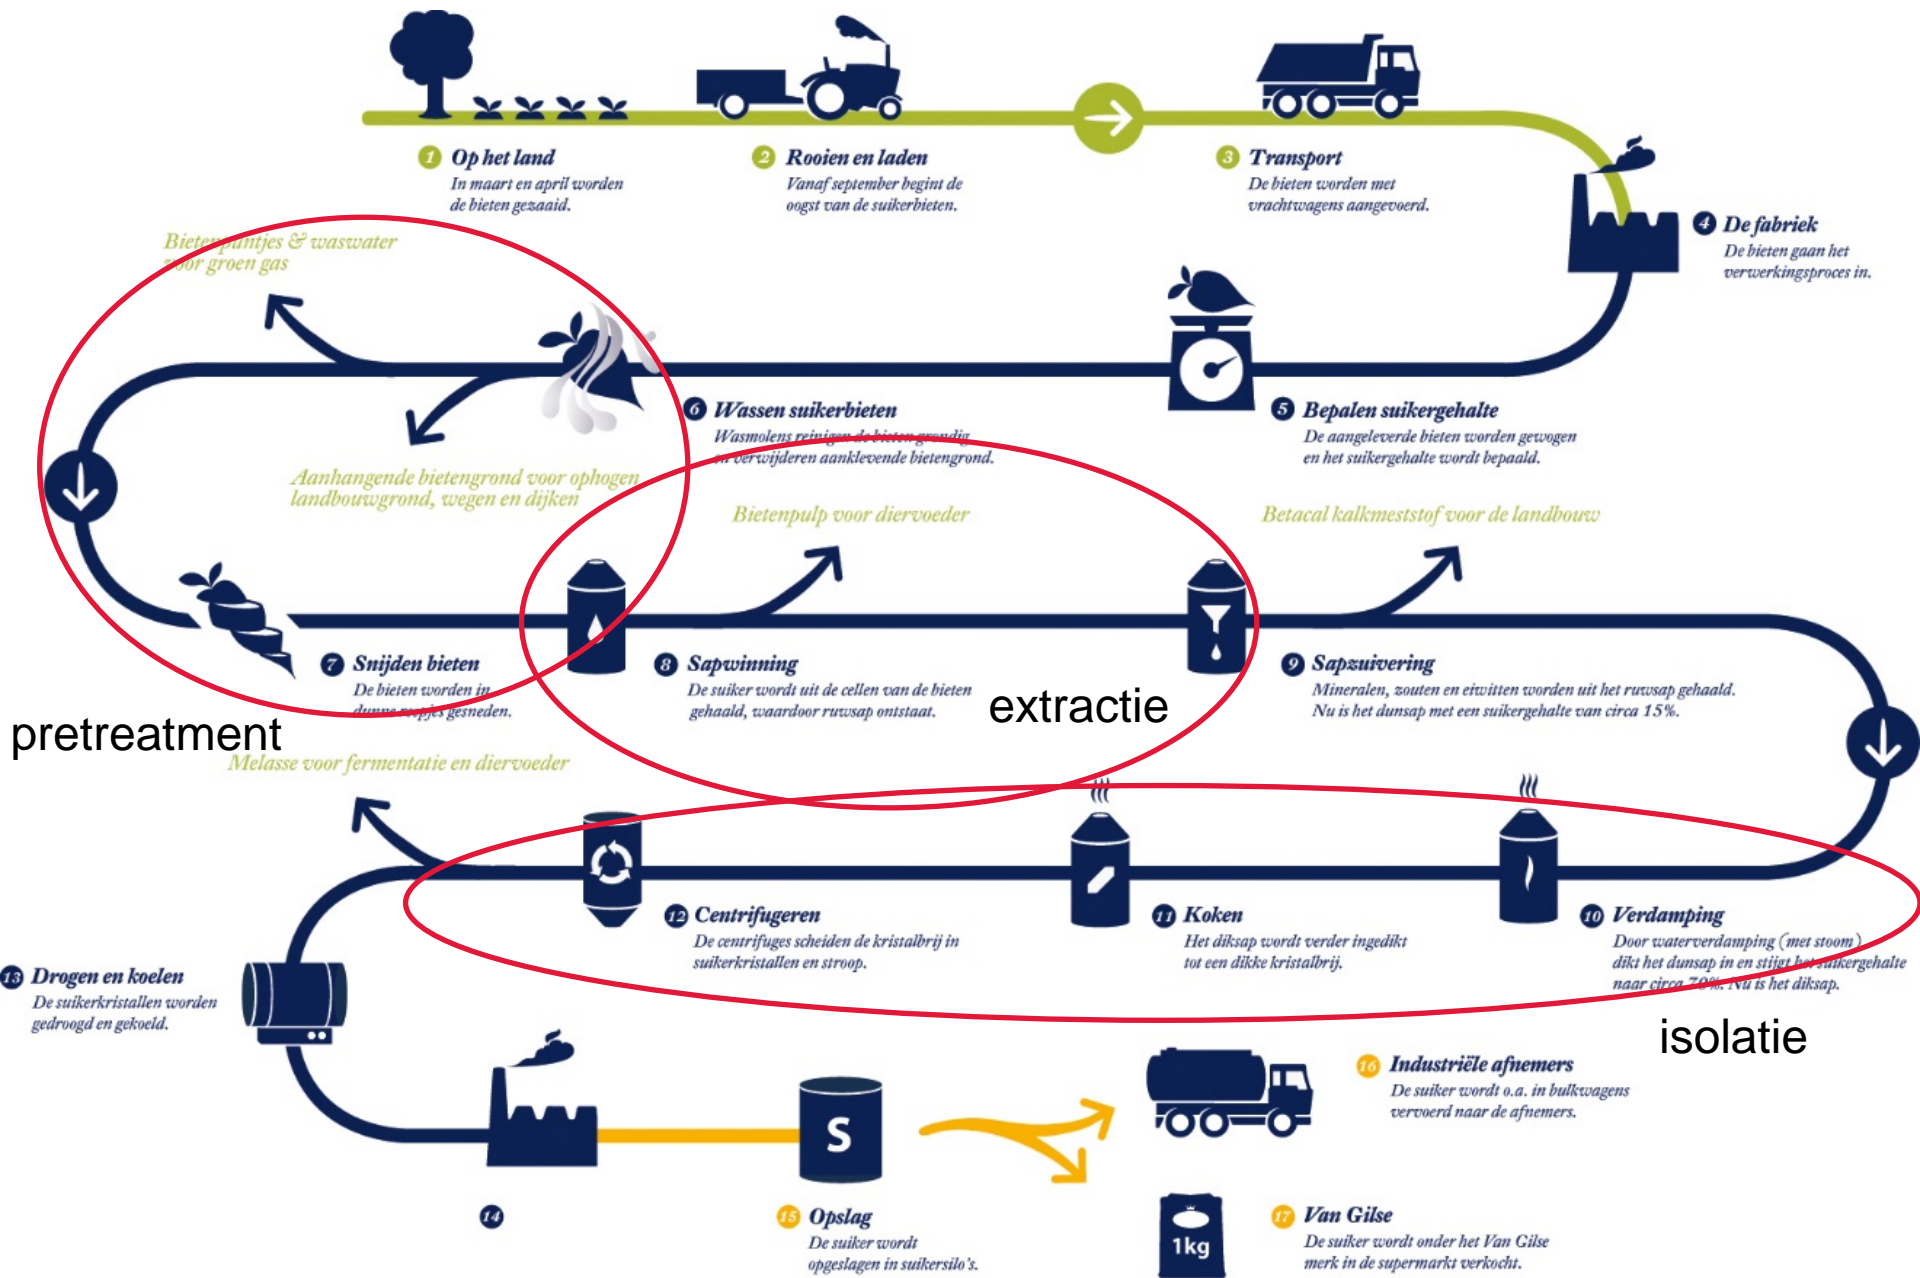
1 Op het land
In maart en april worden de bieten gezaaid.

2 Rooien en laden
Vanaf september begint de oogst van de suikerbieten.

3 Transport
De bieten worden met vrachtwagens aangevoerd.

4 De fabriek
De bieten gaan het verwerkingsproces in.

Bietenplantjes & waswater voor groen gas

6 Wassen suikerbieten
Wasmolens reinigen de bieten grondig en verwijderen aanklevende bietengrond.

5 Bepalen suikergehalte
De aangeleverde bieten worden gewogen en het suikergehalte wordt bepaald.

Aanhangende bietengrond voor ophogen landbouwgrond, wegen en dijken

Bietenpulp voor diervoeder

Betacal kalkmeststof voor de landbouw

7 Snijden bieten
De bieten worden in dunne reepjes gesneden.

8 Sapwinning
De suiker wordt uit de cellen van de bieten gehaald, waardoor ruwsap ontstaat.

extractie

9 Sapzuivering
Mineralen, zouten en eiwitten worden uit het ruwsap gehaald. Nu is het dunsap met een suikergehalte van circa 15%.

pretreatment

Melasse voor fermentatie en diervoeder

12 Centrifugeren
De centrifuges scheiden de kristalbrij in suikerkristallen en stroop.

11 Koken
Het diksap wordt verder ingedikt tot een dikke kristalbrij.

10 Verdamping
Door waterverdamping (met stoom) dikt het dunsap in en stijgt het suikergehalte naar circa 70%. Nu is het diksap.

13 Drogen en koelen
De suikerkristallen worden gedroogd en gekoeld.

isolatie

16 Industriële afnemers
De suiker wordt o.a. in bulkwagens vervoerd naar de afnemers.

S

14

15 Opslag
De suiker wordt opgeslagen in suikersilo's.

1kg

17 Van Gilse
De suiker wordt onder het Van Gilse merk in de supermarkt verkocht.